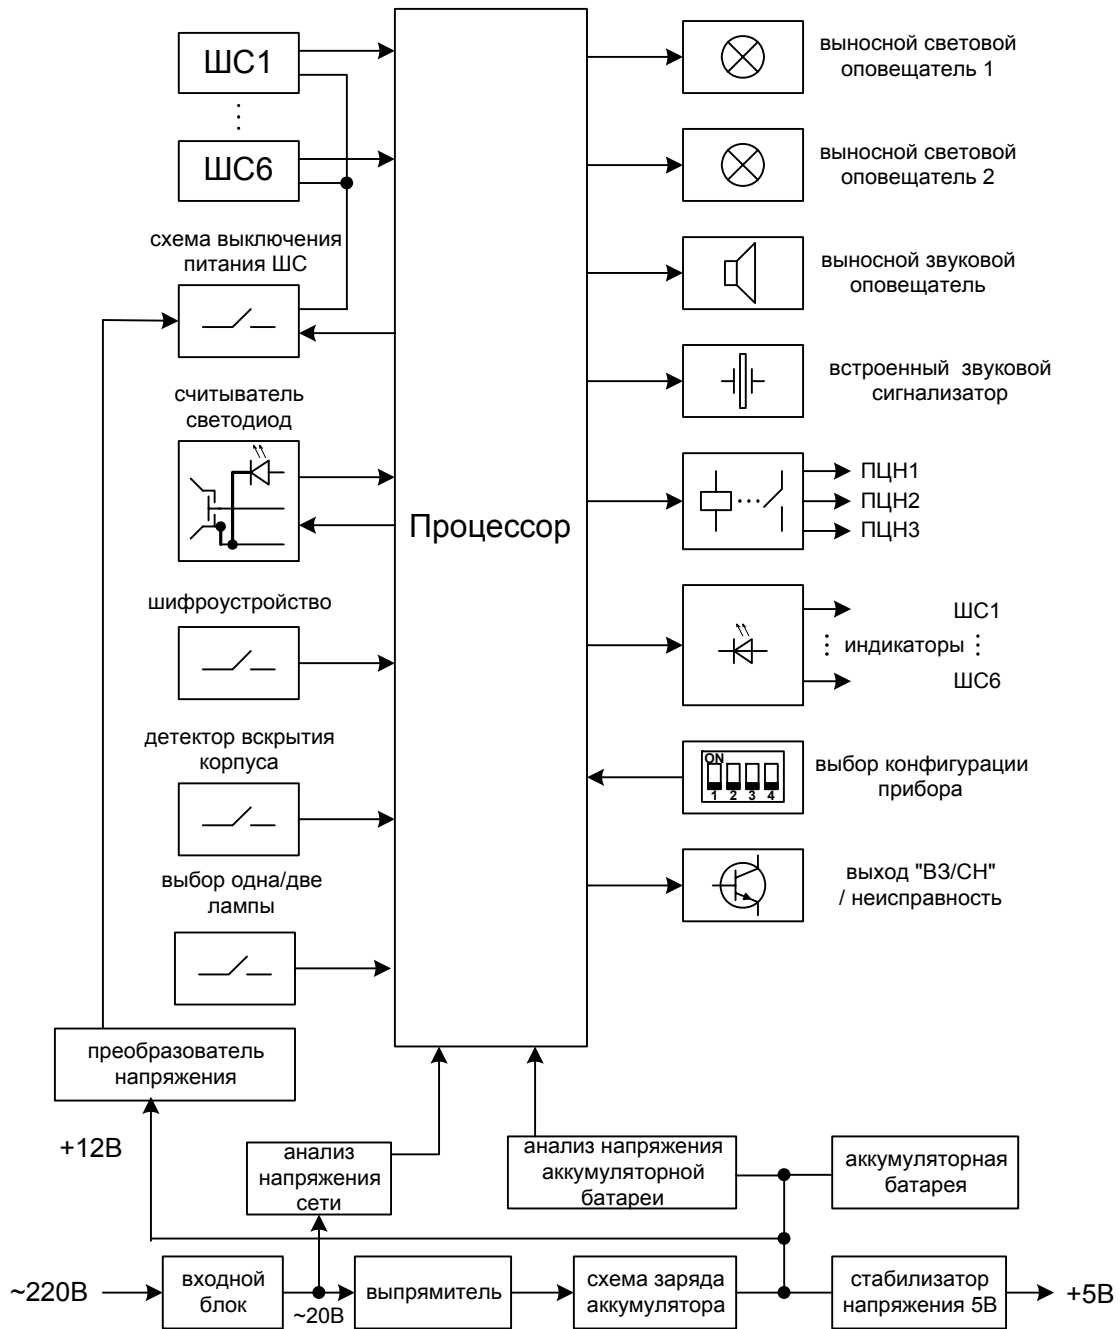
ШС1

⋮

ШС6

схема выключения питания ШС

считыватель светодиод

шифроустройство

детектор вскрытия корпуса

выбор одна/две лампы

преобразователь напряжения

Процессор

выносной световой оповещатель 1

выносной световой оповещатель 2

выносной звуковой оповещатель

встроенный звуковой сигнализатор

ПЦН1
ПЦН2
ПЦН3

ШС1
⋮ индикаторы ⋮
ШС6

ON
1 2 3 4

выбор конфигурации прибора

выход "ВЗ/СН" / неисправность

+12В

анализ напряжения сети

анализ напряжения аккумуляторной батареи

аккумуляторная батарея

~220В

входной блок

~20В

выпрямитель

схема заряда аккумулятора

стабилизатор напряжения 5В

+5В